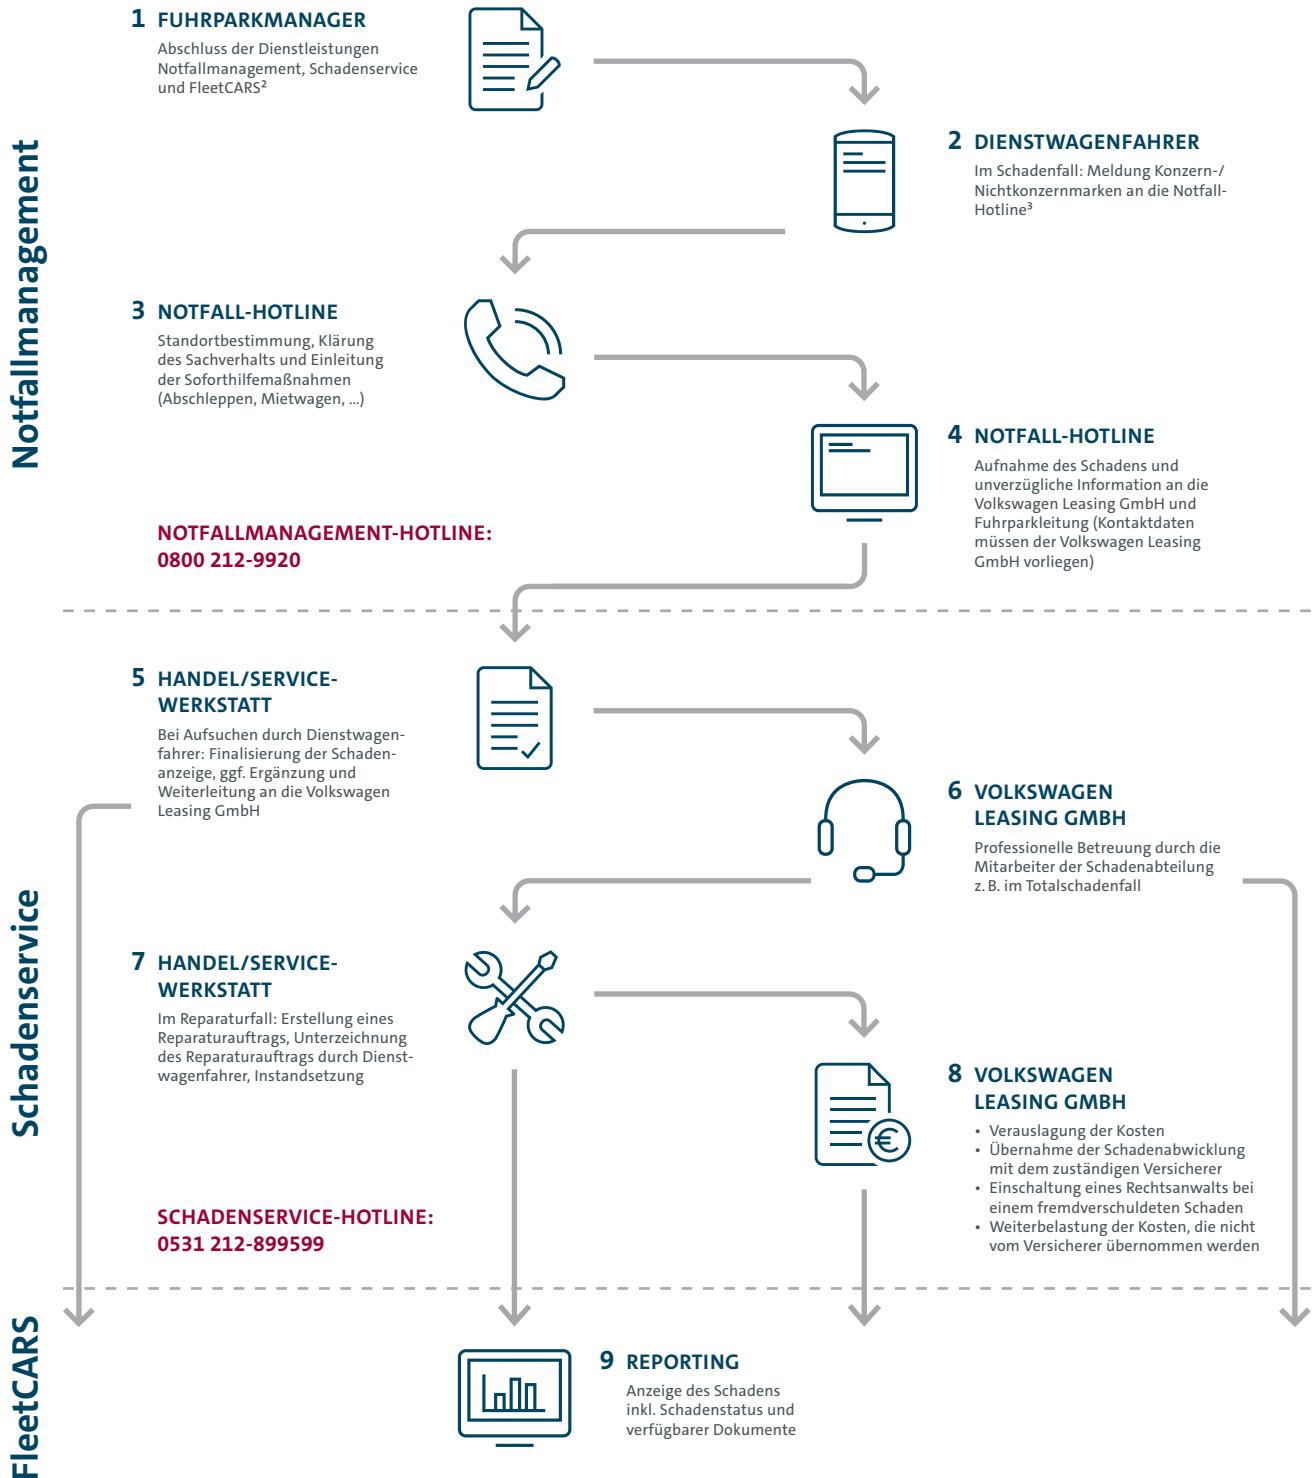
Notfallmanagement

1 FUHRPARKMANAGER
Abschluss der Dienstleistungen Notfallmanagement, Schadenservice und FleetCARS²

2 DIENSTWAGENFAHRER
Im Schadenfall: Meldung Konzern-/ Nichtkonzernmarken an die Notfall-Hotline³

3 NOTFALL-HOTLINE
Standortbestimmung, Klärung des Sachverhalts und Einleitung der Soforthilfemaßnahmen (Abschleppen, Mietwagen, ...)

4 NOTFALL-HOTLINE
Aufnahme des Schadens und unverzügliche Information an die Volkswagen Leasing GmbH und Fuhrparkleitung (Kontaktdaten müssen der Volkswagen Leasing GmbH vorliegen)

NOTFALLMANAGEMENT-HOTLINE:
0800 212-9920

Schadenservice

5 HANDEL/SERVICE-WERKSTATT
Bei Aufsuchen durch Dienstwagenfahrer: Finalisierung der Schadenanzeige, ggf. Ergänzung und Weiterleitung an die Volkswagen Leasing GmbH

6 VOLKSWAGEN LEASING GMBH
Professionelle Betreuung durch die Mitarbeiter der Schadenabteilung z. B. im Totalschadenfall

7 HANDEL/SERVICE-WERKSTATT
Im Reparaturfall: Erstellung eines Reparaturauftrags, Unterzeichnung des Reparaturauftrags durch Dienstwagenfahrer, Instandsetzung

8 VOLKSWAGEN LEASING GMBH
• Verauslagung der Kosten
• Übernahme der Schadenabwicklung mit dem zuständigen Versicherer
• Einschaltung eines Rechtsanwalts bei einem fremdverschuldeten Schaden
• Weiterbelastung der Kosten, die nicht vom Versicherer übernommen werden

SCHADENSERVICE-HOTLINE:
0531 212-899599

FleetCARS

9 REPORTING
Anzeige des Schadens inkl. Schadenstatus und verfügbarer Dokumente